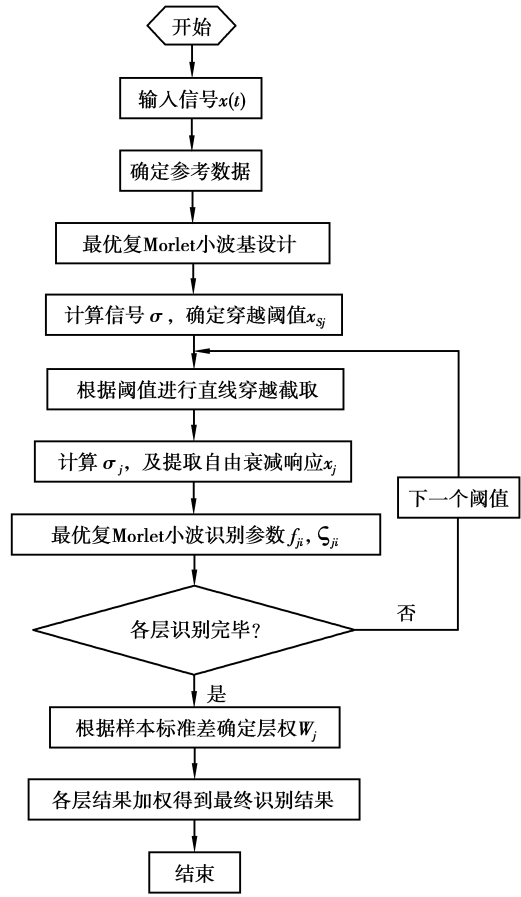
开始

输入信号$x(t)$

确定参考数据

最优复Morlet小波基设计

计算信号$\sigma$，确定穿越阈值$x_{s_j}$

根据阈值进行直线穿越截取

计算$\sigma_j$，及提取自由衰减响应$x_j$

下一个阈值

最优复Morlet小波识别参数$f_{ji}$, $\varsigma_{ji}$

各层识别完毕？

否

是

根据样本标准差确定层权$W_j$

各层结果加权得到最终识别结果

结束